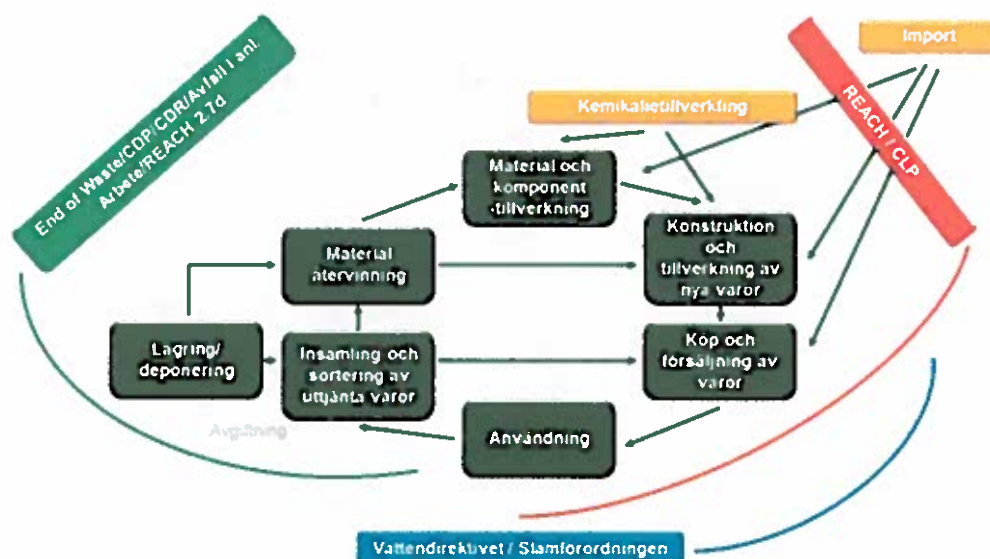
End of Waste/COP/CDR/Avfall i anl. Arbete/REACH 2.7d

Import

REACH / CLP

Kemikalietillverkning

Material och komponent -tillverkning

Material återvinning

Konstruktion och tillverkning av nya varor

Lagring/ deponering

Insamling och sortering av uttjänta varor

Köp och försäljning av varor

Avgiftning

Användning

Vattendirektivet / Slamförordningen